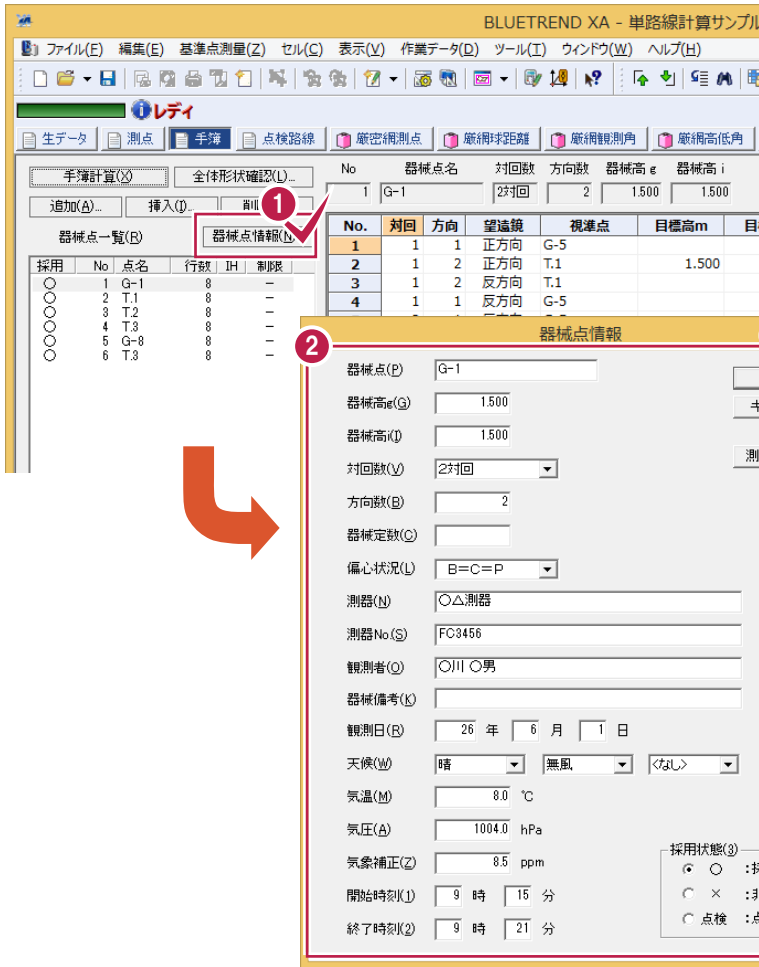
BLUETREND XA - 単路線計算サンプル

ファイル(F) 編集(E) 基準点測量(Z) セル(C) 表示(V) 作業データ(D) ツール(T) ウィンドウ(W) ヘルプ(H)

レディ

生データ 測点 手簿 点検路線 厳密網測点 厳網球距離 厳網観測角 厳網高低角

手簿計算(X) 全体形状確認(L)...
追加(A)... 挿入(I)... 削
器械点一覧(R) 器械点情報(N)

| 採用 | No | 点名 | 行数 | IH | 制限 |
|---|---|---|---|---|---|
| ○ | 1 | G-1 | 8 | | – |
| ○ | 2 | T.1 | 8 | | – |
| ○ | 3 | T.2 | 8 | | – |
| ○ | 4 | T.3 | 8 | | – |
| ○ | 5 | G-8 | 8 | | – |
| ○ | 6 | T.3 | 8 | | – |

No 器械点名 対回数 方向数 器械高g 器械高i
1 G-1 2対回 2 1.500 1.500

| No. | 対回 | 方向 | 望遠鏡 | 視準点 | 目標高m | 目 |
|---|---|---|---|---|---|---|
| 1 | 1 | 1 | 正方向 | G-5 | | |
| 2 | 1 | 2 | 正方向 | T.1 | 1.500 | |
| 3 | 1 | 2 | 反方向 | T.1 | | |
| 4 | 1 | 1 | 反方向 | G-5 | | |

1
2

器械点情報

器械点(P) G-1
器械高g(G) 1.500
器械高i(I) 1.500
対回数(V) 2対回
方向数(B) 2
器械定数(C)
偏心状況(L) B=C=P
測器(N) ○△測器
測器No(S) FC3456
観測者(O) ○川 ○男
器械備考(K)
観測日(R) 26 年 6 月 1 日
天候(W) 晴 無風 <なし>
気温(M) 8.0 ℃
気圧(A) 1004.0 hPa
気象補正(Z) 8.5 ppm
開始時刻(1) 9 時 15 分
終了時刻(2) 9 時 21 分

採用状態(3)
○ :採
× :非
点検 :点

キ
測